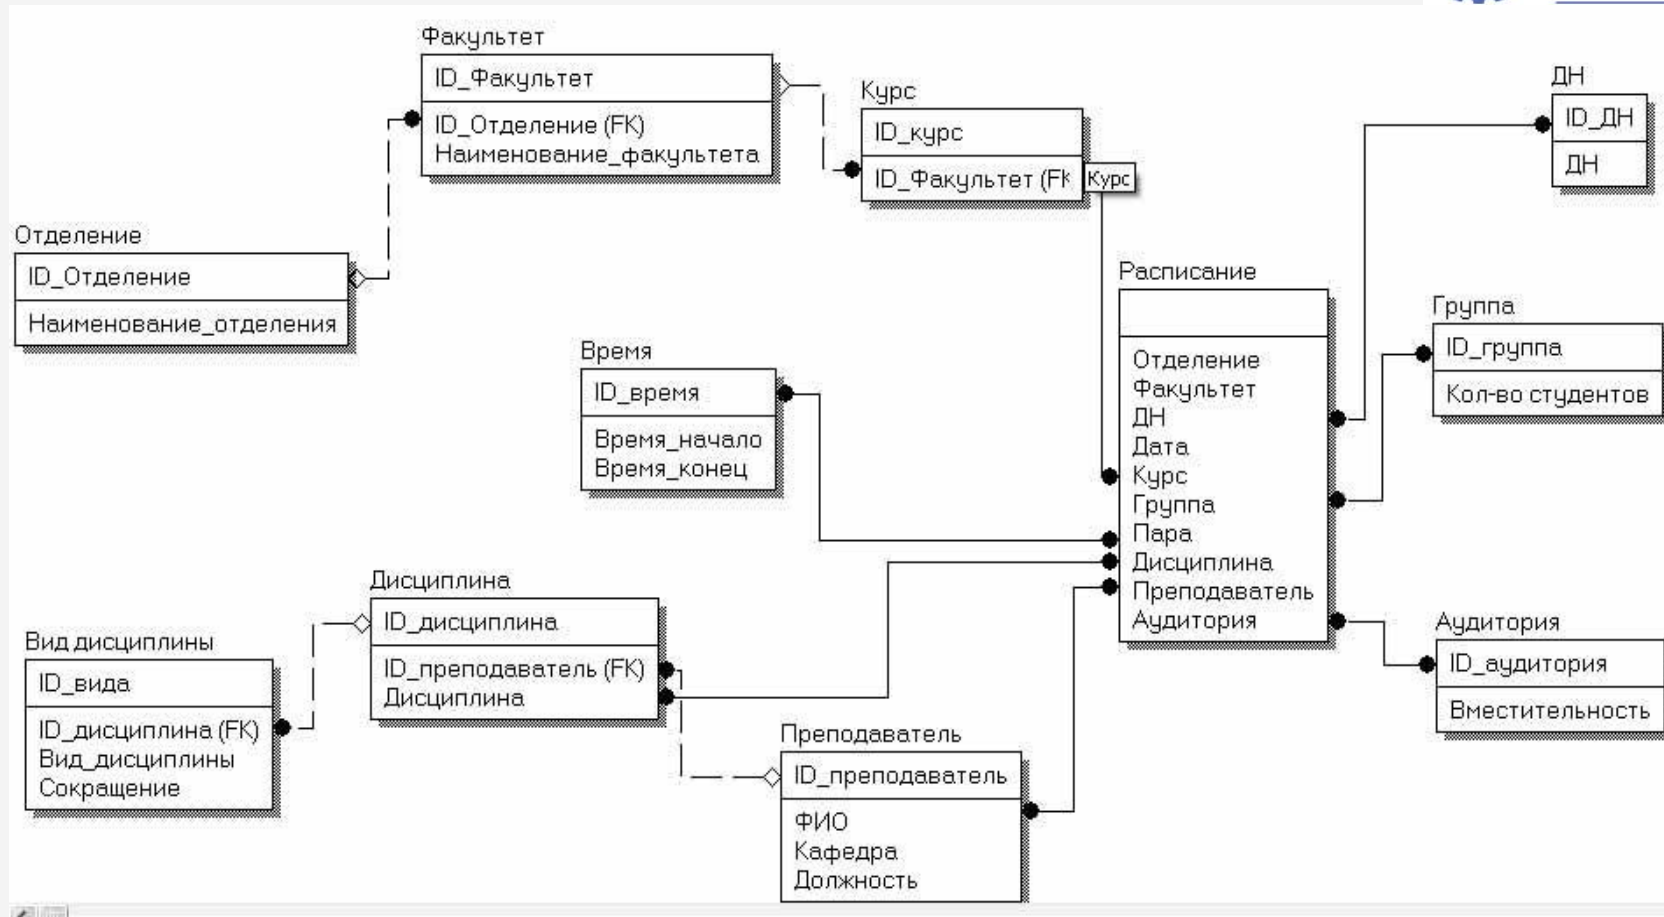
Факультет
ID_Факультет
ID_Отделение (FK)
Наименование_факультета

Курс
ID_курс
ID_Факультет (FK
Курс

ДН
ID_ДН
ДН

Отделение
ID_Отделение
Наименование_отделения

Расписание
Отделение
Факультет
ДН
Дата
Курс
Группа
Пара
Дисциплина
Преподаватель
Аудитория

Группа
ID_группа
Кол-во студентов

Время
ID_время
Время_начало
Время_конец

Дисциплина
ID_дисциплина
ID_преподаватель (FK)
Дисциплина

Вид дисциплины
ID_вида
ID_дисциплина (FK)
Вид_дисциплины
Сокращение

Аудитория
ID_аудитория
Вместительность

Преподаватель
ID_преподаватель
ФИО
Кафедра
Должность